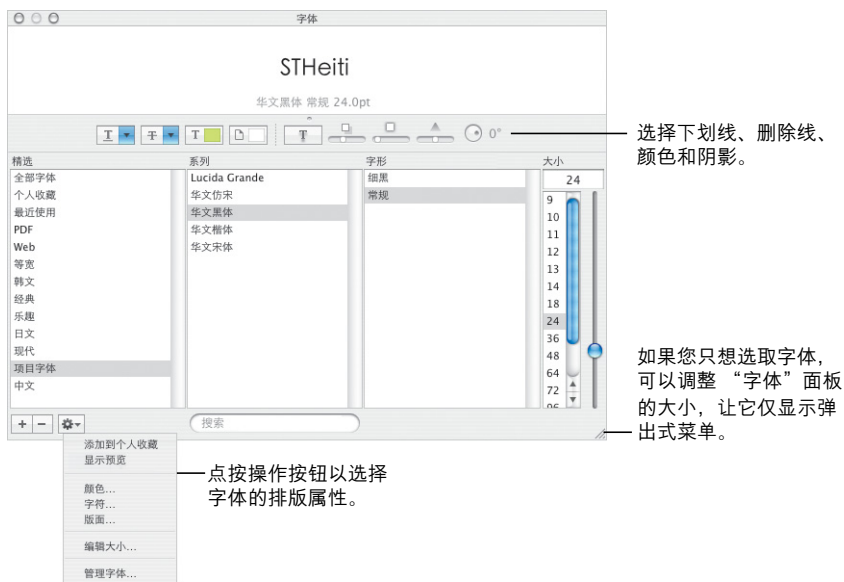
字体

STHeiti

华文黑体 常规 24.0pt

0°

选择下划线、删除线、颜色和阴影。

| 精选 | 系列 | 字形 | 大小 |
|---|---|---|---|
| 全部字体 | Lucida Grande | 细黑 | 24 |
| 个人收藏 | 华文仿宋 | 常规 | 9 |
| 最近使用 | 华文黑体 | | 10 |
| PDF | 华文楷体 | | 11 |
| Web | 华文宋体 | | 12 |
| 等宽 | | | 13 |
| 韩文 | | | 14 |
| 经典 | | | 18 |
| 乐趣 | | | 24 |
| 日文 | | | 36 |
| 现代 | | | 48 |
| 项目字体 | | | 64 |
| 中文 | | | 72 |

搜索

如果您只想选取字体，可以调整 “字体”面板的大小，让它仅显示弹出式菜单。

添加到个人收藏
显示预览
颜色…
字符…
版面…
编辑大小…
管理字体…

点按操作按钮以选择字体的排版属性。